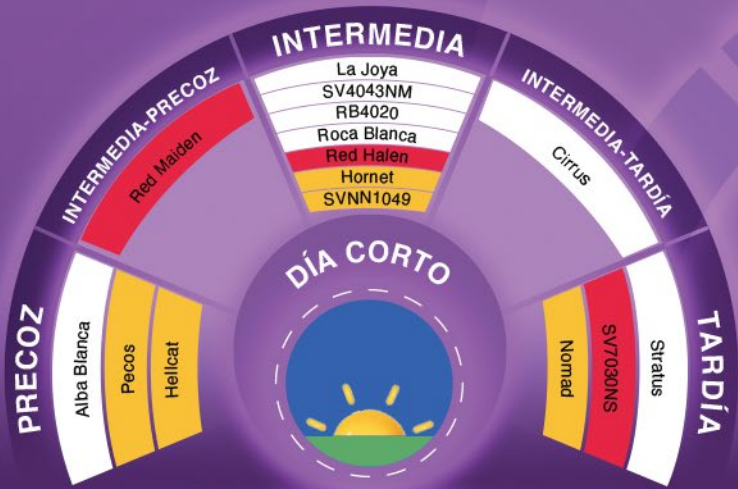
PRECOZ
Alba Blanca
Pecos
Hellcat

INTERMEDIA-PRECOZ
Red Maiden

INTERMEDIA
La Joya
SV4043NM
RB4020
Roca Blanca
Red Halen
Hornet
SVNN1049

INTERMEDIA-TARDÍA
Cirrus

TARDÍA
Nomad
SV7030NS
Stratus

DÍA CORTO